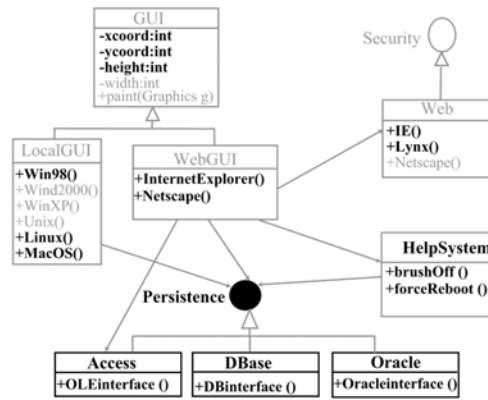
GUI
-xcoord:int
-ycoord:int
-height:int
-width:int
+paint(Graphics g)

Security

Web
+IE()
+Lynx()
+Netscape()

LocalGUI
+Win98()
+Wind2000()
+WinXP()
+Unix()
+Linux()
+MacOS()

WebGUI
+InternetExplorer()
+Netscape()

HelpSystem
+brushOff ()
+forceReboot ()

Persistence

Access
+OLEinterface ()

DBase
+DBinterface ()

Oracle
+Oracleinterface ()